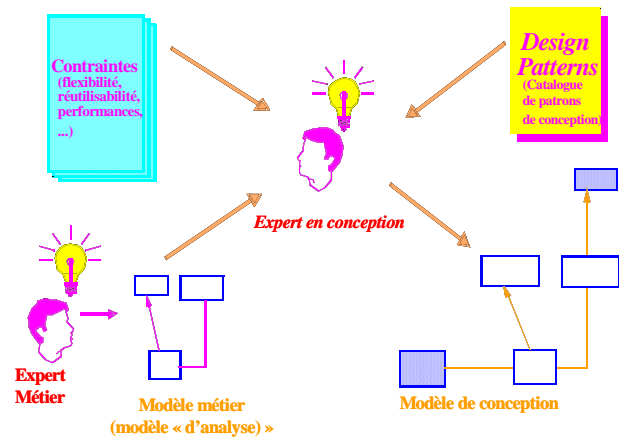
Contraintes
(flexibilité, réutilisabilité, performances, ...)

Design Patterns
(Catalogue de patrons de conception)

Expert en conception

Expert Métier

Modèle métier
(modèle « d'analyse »)

Modèle de conception